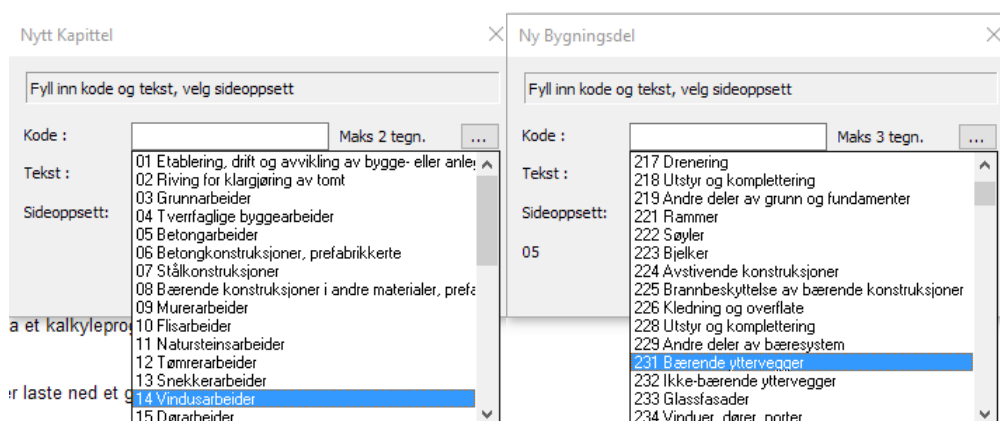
Nytt Kapittel

Fyll inn kode og tekst, velg sideoppsett

Kode :

Maks 2 tegn.

...

Tekst :

Sideoppsett:

01 Etablering, drift og avvikling av bygge- eller anle
02 Riving for klargjøring av tomt
03 Grunnarbeider
04 Tverrfaglige byggearbeider
05 Betongarbeider
06 Betongkonstruksjoner, prefabrikkerte
07 Stålkonstruksjoner
08 Bærende konstruksjoner i andre materialer, prefa
09 Murerarbeider
10 Flisarbeider
11 Natursteinsarbeider
12 Tømrerarbeider
13 Snekkerarbeider
14 Vindusarbeider
15 Dørarbeider

a et kalkylepro

r laste ned et g

Ny Bygningsdel

Fyll inn kode og tekst, velg sideoppsett

Kode :

Maks 3 tegn.

...

Tekst :

Sideoppsett:

05

217 Drenering
218 Utstyr og komplettering
219 Andre deler av grunn og fundamenter
221 Rammer
222 Søyler
223 Bjelker
224 Avstivende konstruksjoner
225 Brannbeskyttelse av bærende konstruksjoner
226 Kledning og overflate
228 Utstyr og komplettering
229 Andre deler av bæresystem
231 Bærende yttervegger
232 Ikke-bærende yttervegger
233 Glassfasader
234 Vinduer, dører, porter